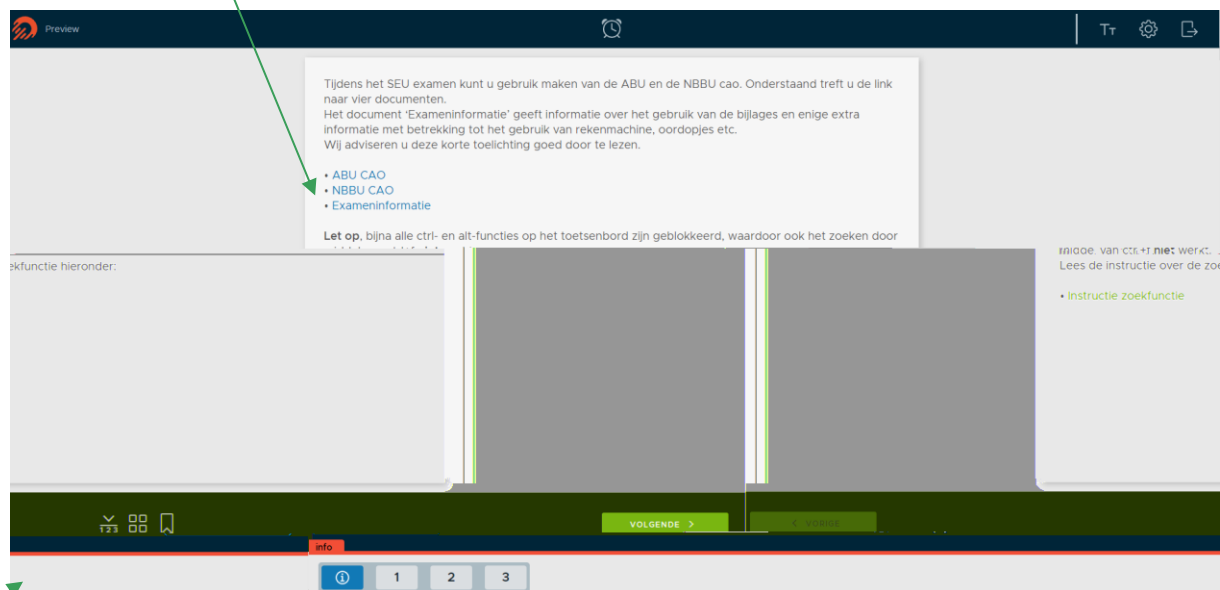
Preview

Tijdens het SEU examen kunt u gebruik maken van de ABU en de NBBU cao. Onderstaand treft u de link naar vier documenten.
Het document 'Exameninformatie' geeft informatie over het gebruik van de bijlages en enige extra informatie met betrekking tot het gebruik van rekenmachine, oordopjes etc.
Wij adviseren u deze korte toelichting goed door te lezen.

• ABU CAO
• NBBU CAO
• Exameninformatie

**Let op**, bijna alle ctrl- en alt-functies op het toetsenbord zijn geblokkeerd, waardoor ook het zoeken door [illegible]

ekfunctie hieronder:

middel van ctrl+f **niet** werkt. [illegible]
Lees de instructie over de zo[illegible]

• Instructie zoekfunctie

VOLGENDE >
< VORIGE

info

1 2 3